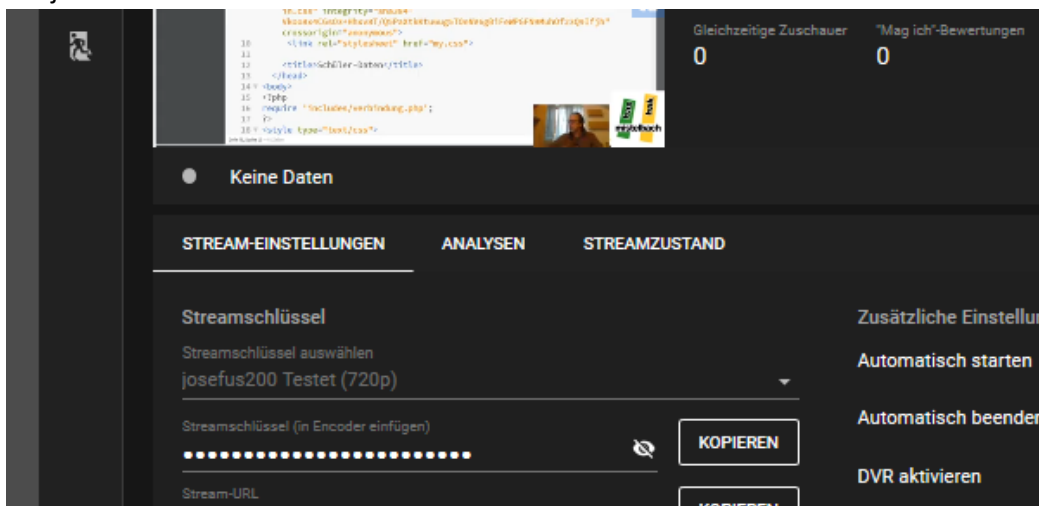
crossorigin="anonymous">
<link rel="stylesheet" href="my.css">

<title>Schüler-Daten</title>
</head>
<body>
<?php
require 'includes/verbindung.php';
?>
<style type="text/css">

Gleichzeitige Zuschauer
0
"Mag ich"-Bewertungen
0

Keine Daten

STREAM-EINSTELLUNGEN
ANALYSEN
STREAMZUSTAND

Streamschlüssel
Streamschlüssel auswählen
josefus200 Testet (720p)
Streamschlüssel (in Encoder einfügen)
••••••••••••••••••••••••
KOPIEREN
Stream-URL

Zusätzliche Einstellur
Automatisch starten
Automatisch beender
DVR aktivieren